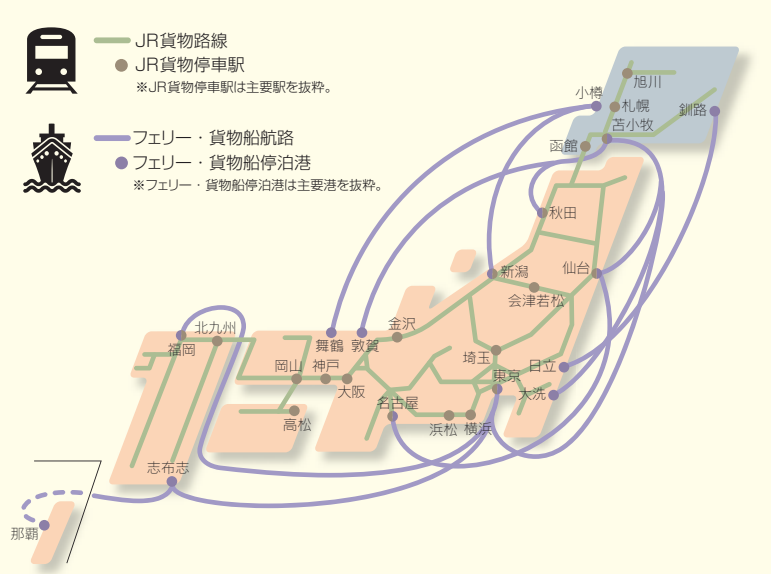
JR貨物路線
JR貨物停車駅
※JR貨物停車駅は主要駅を抜粋。

フェリー・貨物船航路
フェリー・貨物船停泊港
※フェリー・貨物船停泊港は主要港を抜粋。

小樽
旭川
札幌
釧路
苫小牧
函館
秋田
新潟
仙台
会津若松
金沢
北九州
舞鶴
敦賀
福岡
岡山
神戸
大阪
埼玉
日立
東京
大洗
名古屋
高松
浜松
横浜
志布志
那覇